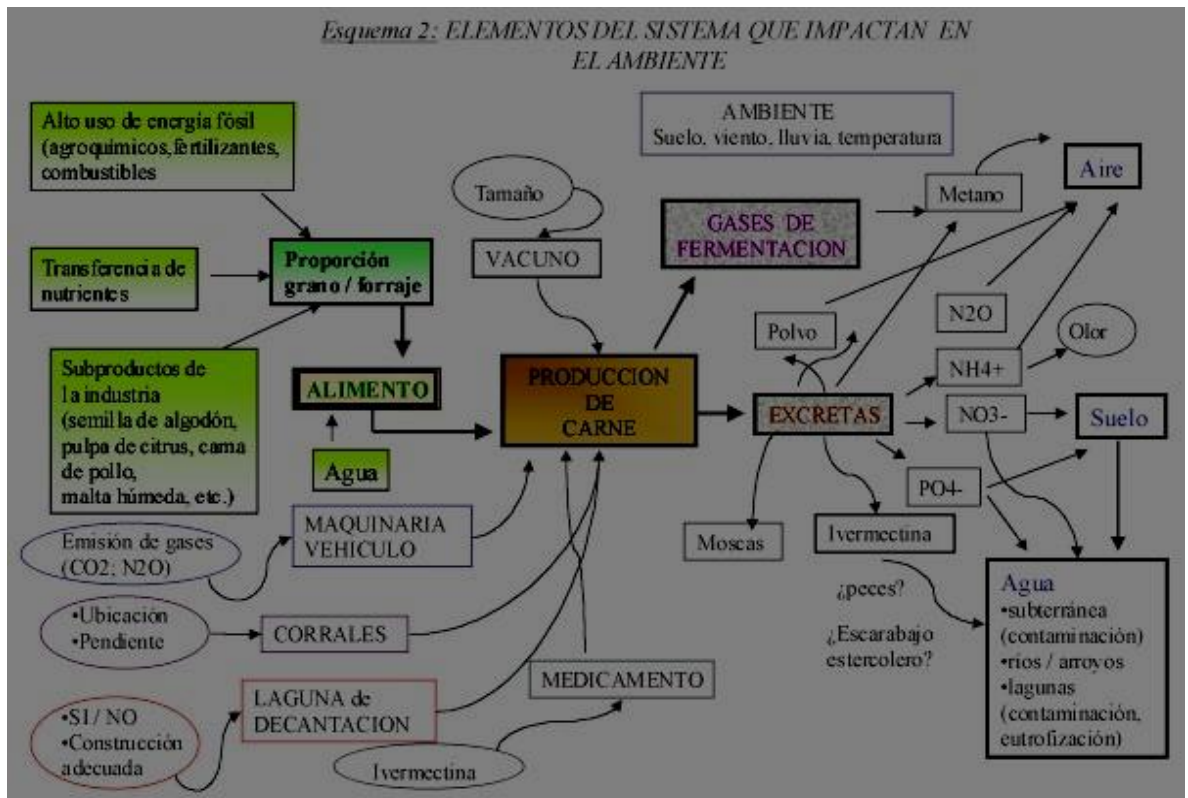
Esquema 2: ELEMENTOS DEL SISTEMA QUE IMPACTAN EN EL AMBIENTE

Alto uso de energía fósil (agroquímicos, fertilizantes, combustibles

Transferencia de nutrientes

Subproductos de la industria (semilla de algodón, pulpa de citrus, cama de pollo, malta húmeda, etc.)

Proporción grano / forraje

ALIMENTO

Agua

Tamaño

VACUNO

AMBIENTE
Suelo, viento, lluvia, temperatura

GASES DE FERMENTACION

Metano

Aire

PRODUCCION DE CARNE

Polvo

N2O

NH4+

Olor

EXCRETAS

NO3-

Suelo

PO4-

Moscas

Ivermectina

Emisión de gases (CO2; N2O)

MAQUINARIA VEHICULO

•Ubicación
•Pendiente

CORRALES

¿peces?

¿Escarabajo estercolero?

Agua
•subterránea (contaminación)
•ríos / arroyos
•lagunas (contaminación, eutrofización)

•SI / NO
•Construcción adecuada

LAGUNA de DECANTACION

MEDICAMENTO

Ivermectina